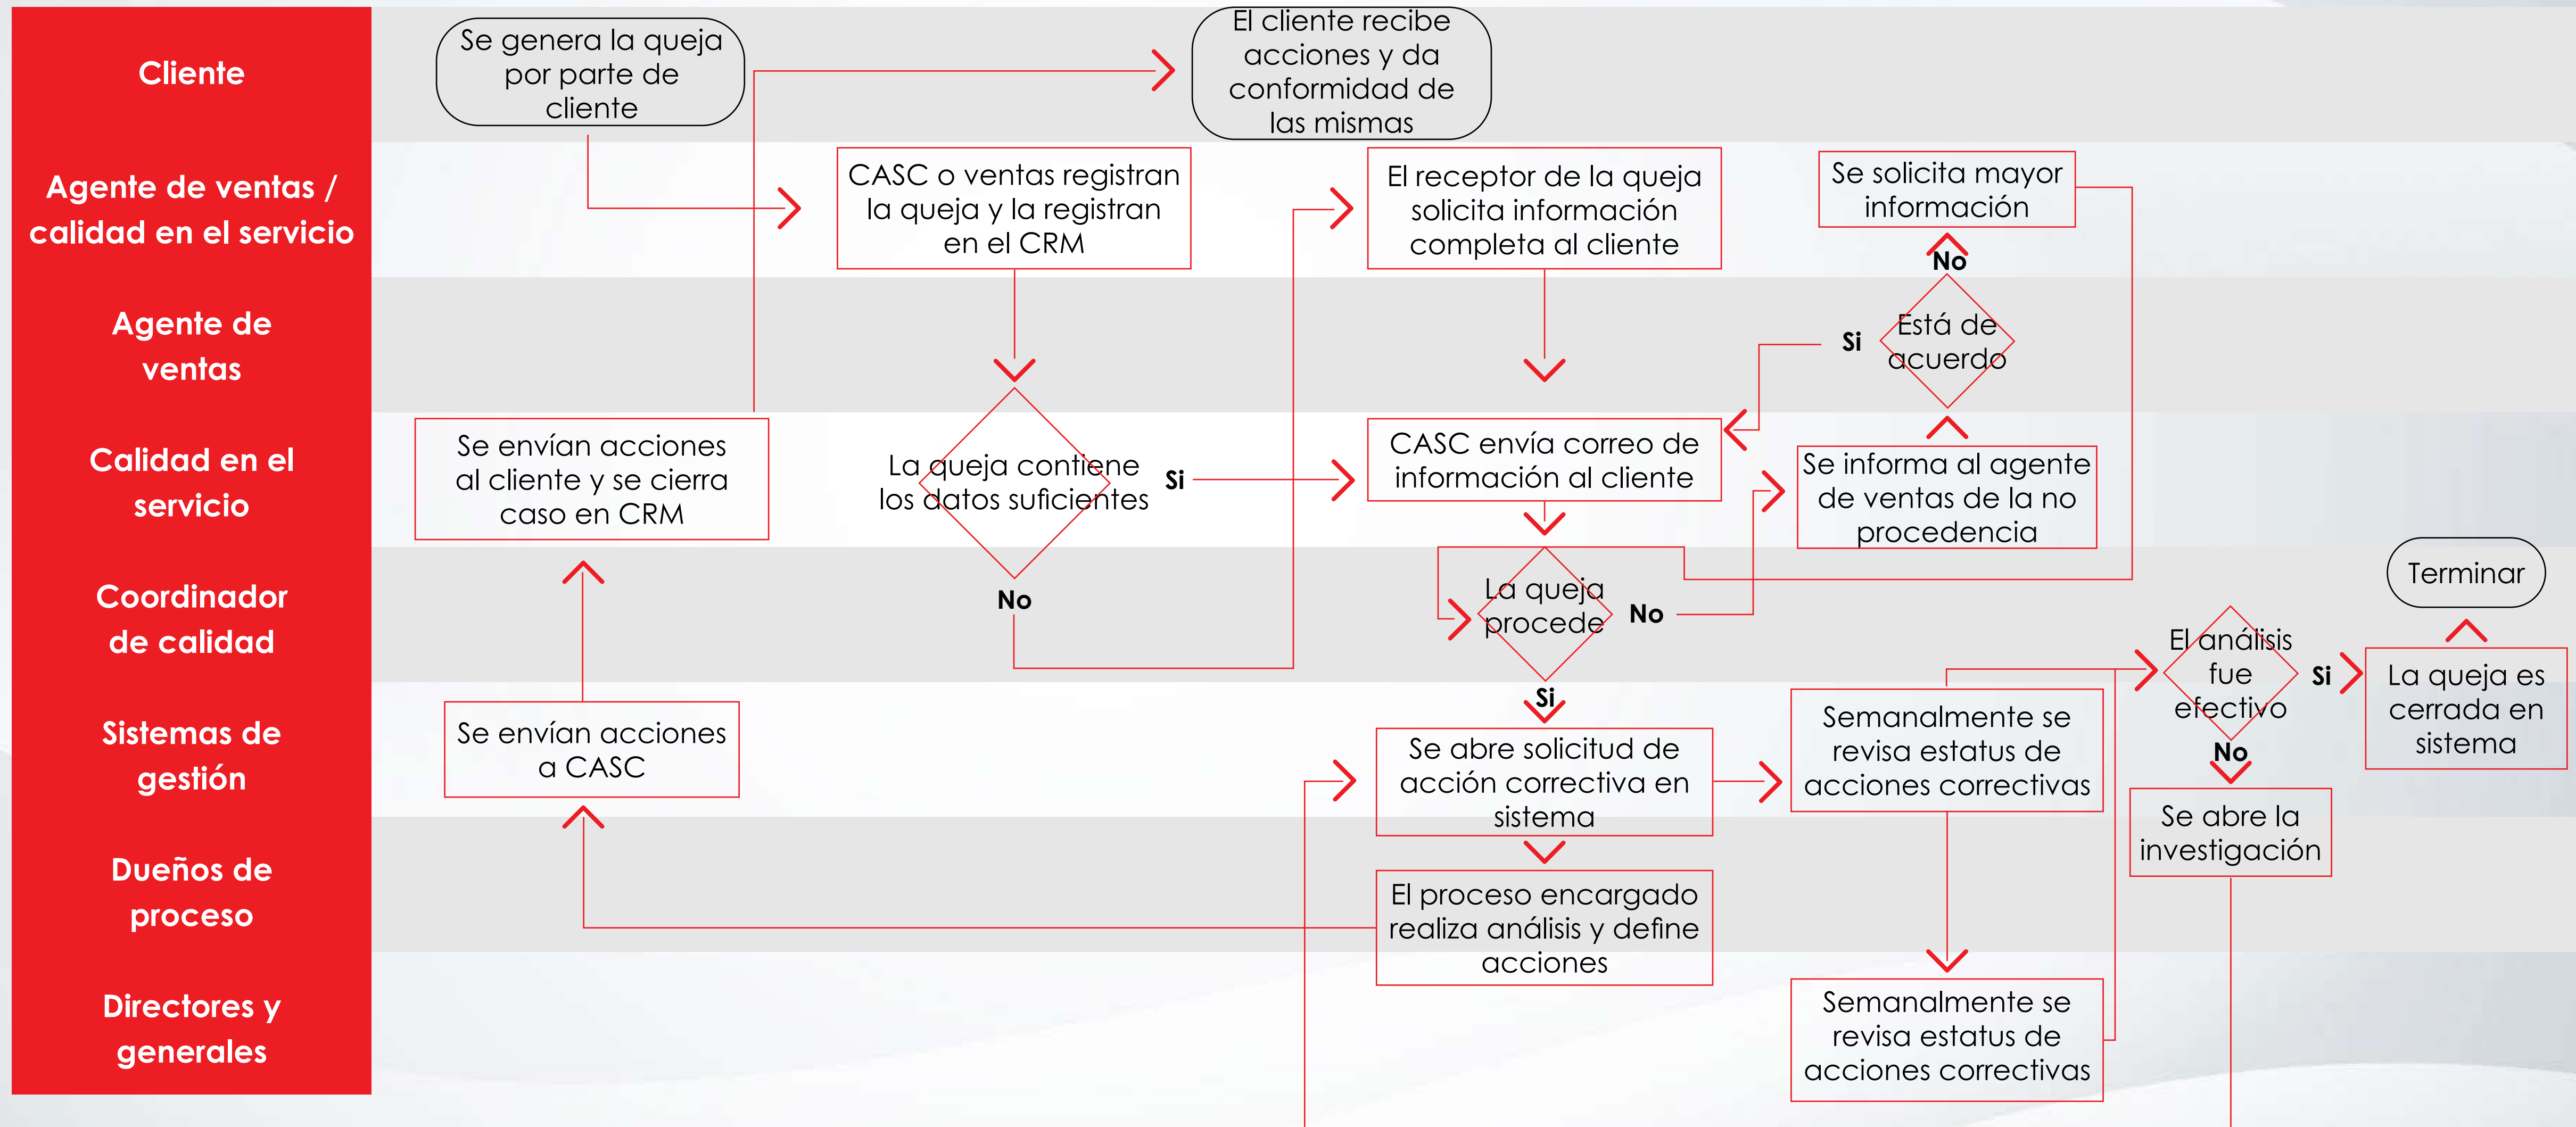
Cliente

Agente de ventas / calidad en el servicio

Agente de ventas

Calidad en el servicio

Coordinador de calidad

Sistemas de gestión

Dueños de proceso

Directores y generales

Se genera la queja por parte de cliente

El cliente recibe acciones y da conformidad de las mismas

CASC o ventas registran la queja y la registran en el CRM

El receptor de la queja solicita información completa al cliente

Se solicita mayor información

No

Si

Está de acuerdo

Se envían acciones al cliente y se cierra caso en CRM

La queja contiene los datos suficientes

Si

CASC envía correo de información al cliente

Se informa al agente de ventas de la no procedencia

No

La queja procede

No

Terminar

El análisis fue efectivo

Si

La queja es cerrada en sistema

Si

Se envían acciones a CASC

Se abre solicitud de acción correctiva en sistema

Semanalmente se revisa estatus de acciones correctivas

No

Se abre la investigación

El proceso encargado realiza análisis y define acciones

Semanalmente se revisa estatus de acciones correctivas